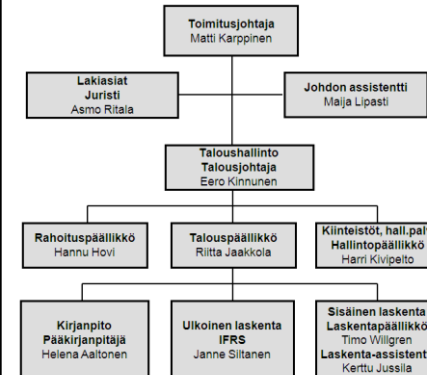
Toimitusjohtaja
Matti Karppinen

Lakiasiat
Juristi
Asmo Ritala

Johdon assistentti
Maija Lipasti

Taloushallinto
Talousjohtaja
Eero Kinnunen

Rahoituspäällikkö
Hannu Hovi

Talouspäällikkö
Riitta Jaakkola

Kiinteistöt, hall.pal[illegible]
Hallintopäällikkö
Harri Kivipelto

Kirjanpito
Pääkirjanpitäjä
Helena Aaltonen

Ulkoinen laskenta
IFRS
Janne Siltanen

Sisäinen laskenta
Laskentapäällikkö
Timo Willgren
Laskenta-assistent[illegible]
Kerttu Jussila